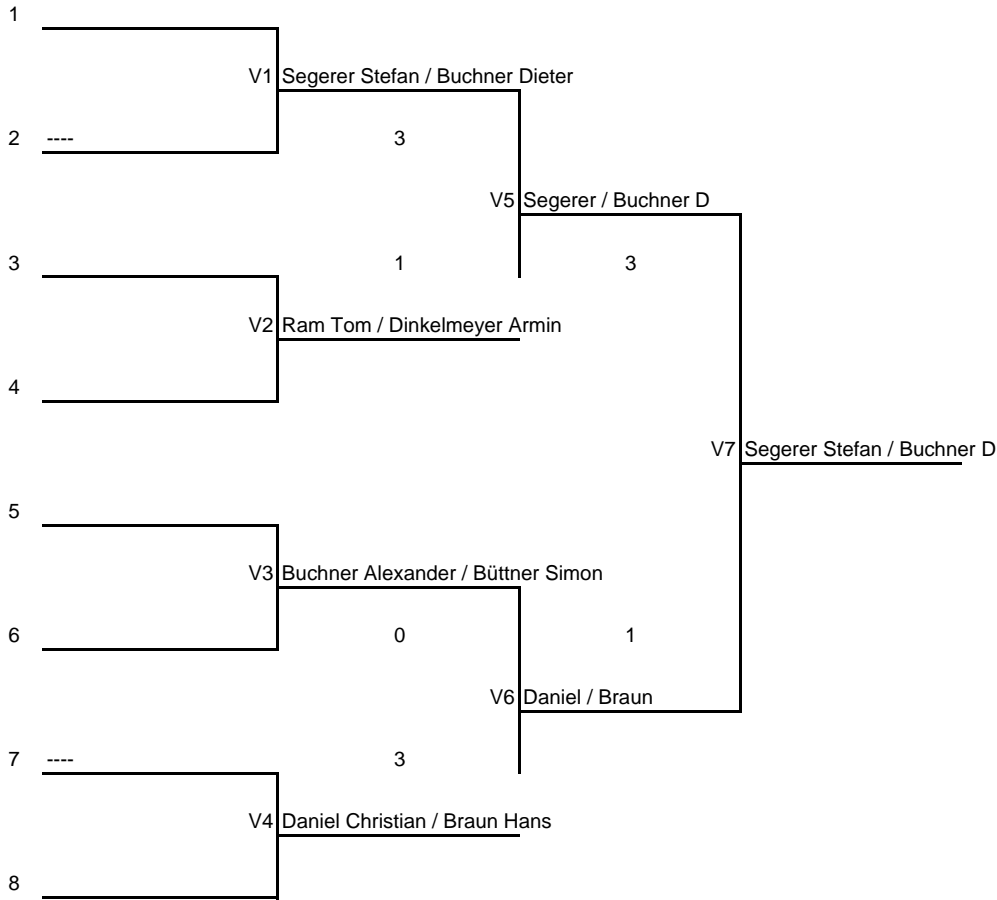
1

V1 Segerer Stefan / Buchner Dieter

2 ----

3

V5 Segerer / Buchner D

3

1

3

V2 Ram Tom / Dinkelmeyer Armin

4

V7 Segerer Stefan / Buchner D

5

V3 Buchner Alexander / Büttner Simon

6

0

1

V6 Daniel / Braun

7 ----

3

V4 Daniel Christian / Braun Hans

8